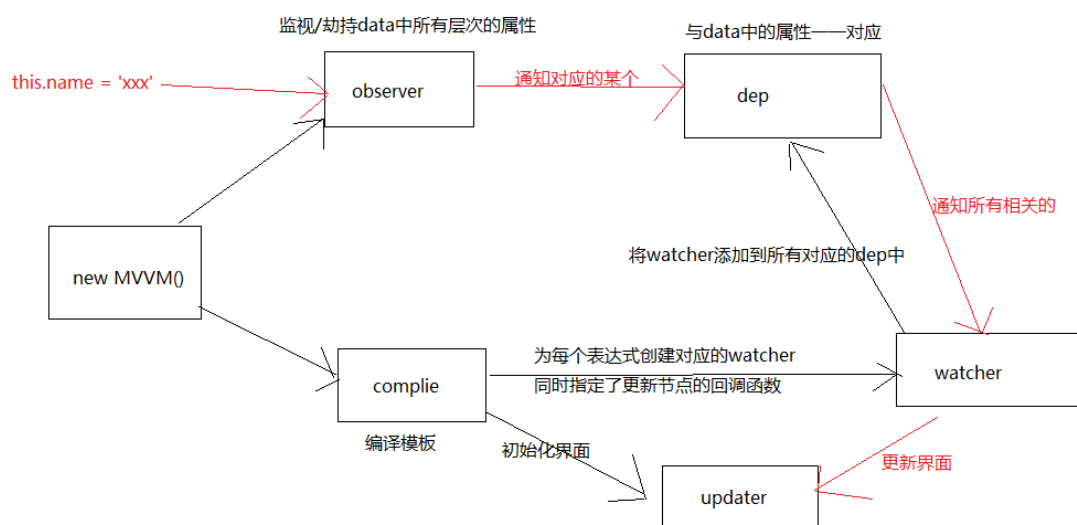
监视/劫持data中所有层次的属性

与data中的属性一一对应

this.name = 'xxx'

observer

通知对应的某个

dep

通知所有相关的

将watcher添加到所有对应的dep中

new MVVM()

为每个表达式创建对应的watcher

同时指定了更新节点的回调函数

complie

watcher

编译模板

初始化界面

更新界面

updater